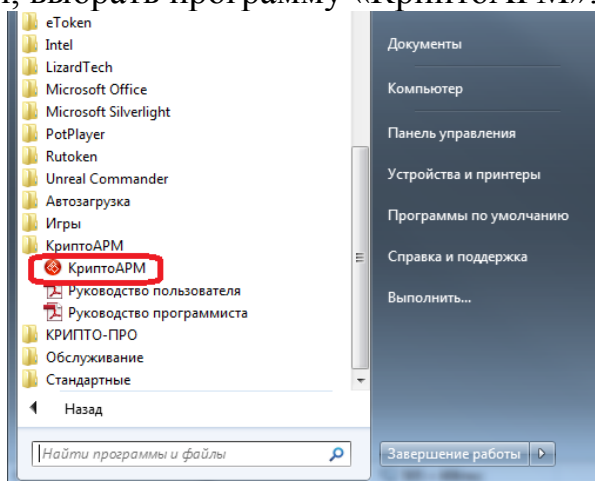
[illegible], выбрать программу «КриптоАРМ».

eToken
Intel
LizardTech
Microsoft Office
Microsoft Silverlight
PotPlayer
Rutoken
Unreal Commander
Автозагрузка
Игры
КриптоАРМ
КриптоАРМ
Руководство пользователя
Руководство программиста
КРИПТО-ПРО
Обслуживание
Стандартные

Назад

Найти программы и файлы

Документы
Компьютер
Панель управления
Устройства и принтеры
Программы по умолчанию
Справка и поддержка
Выполнить...

Завершение работы